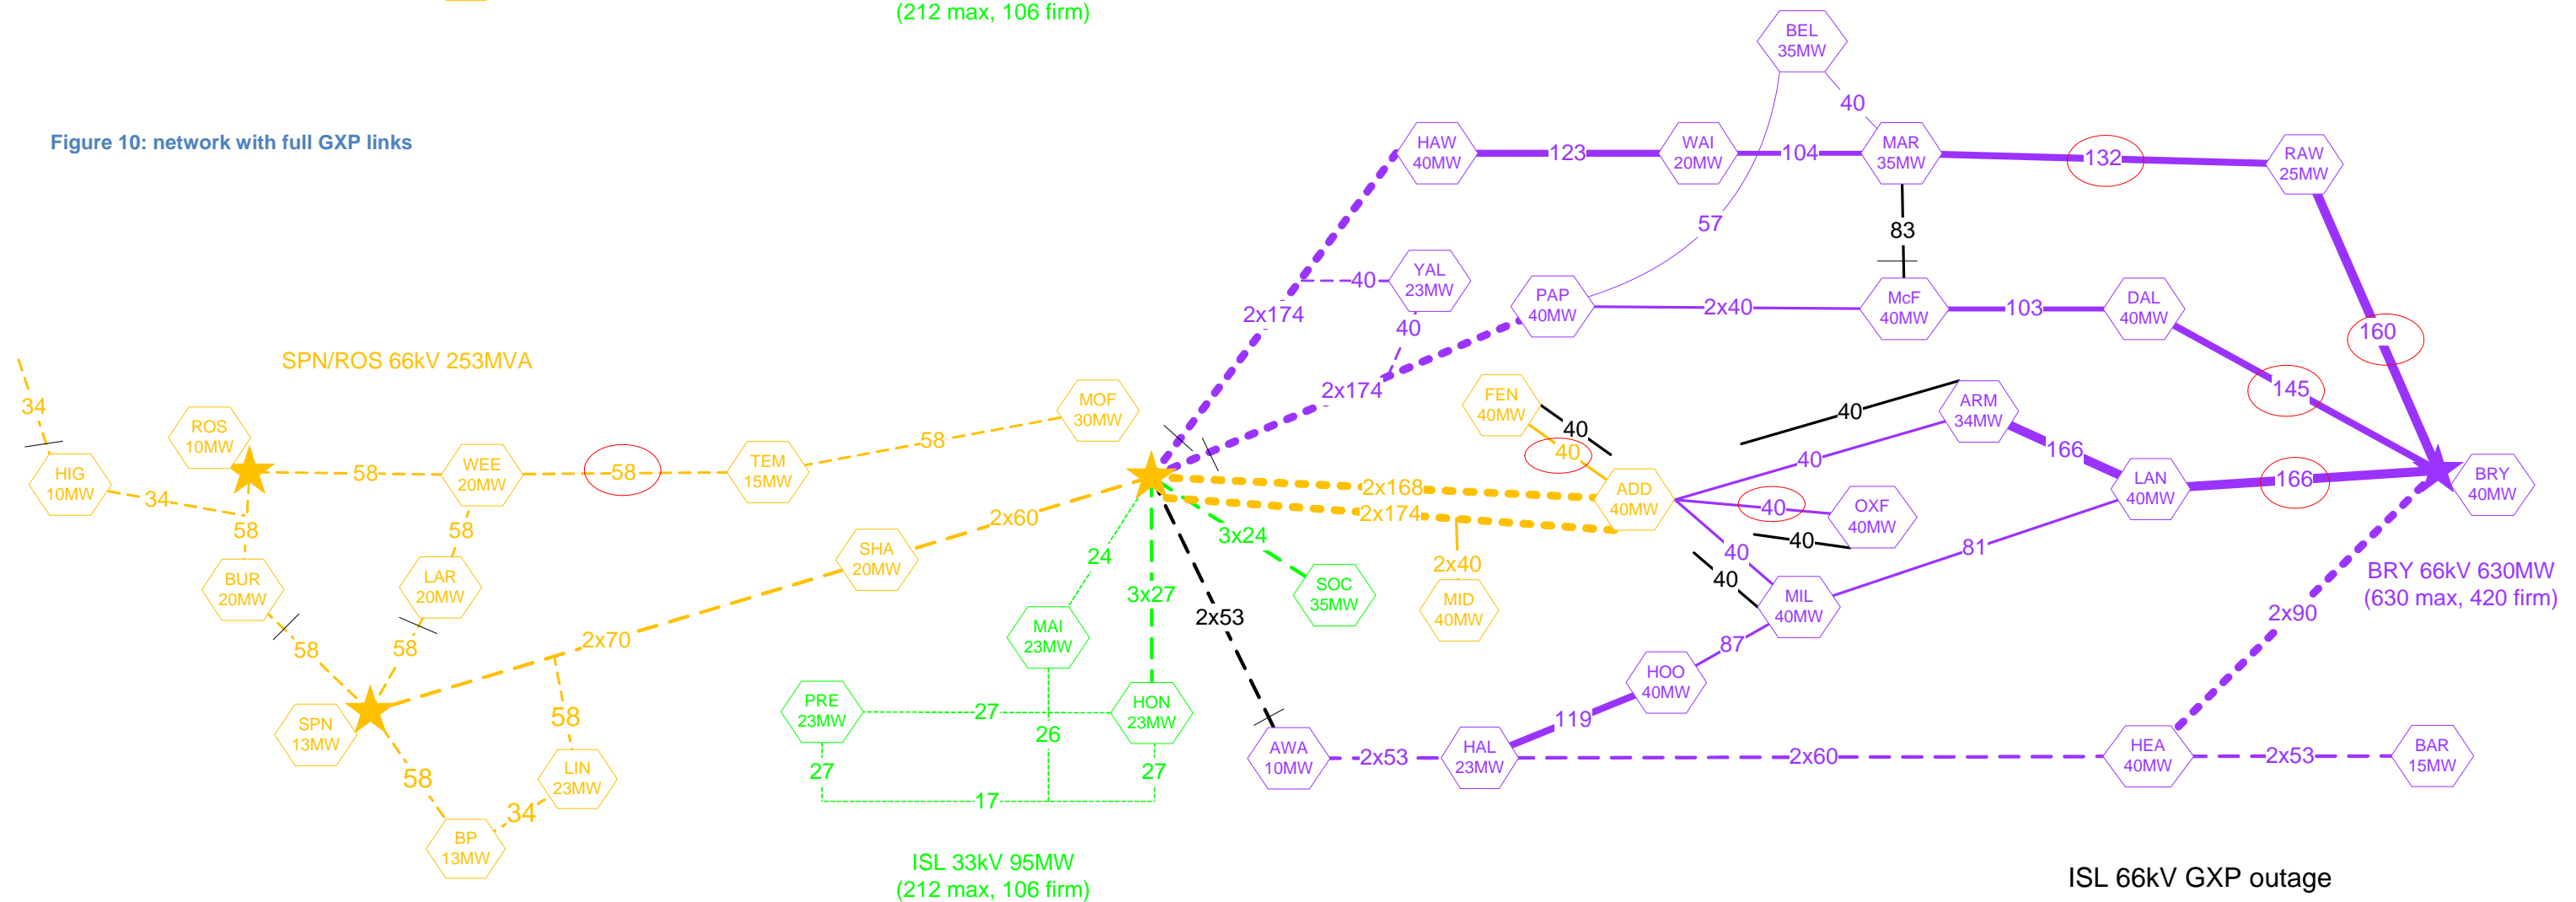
(212 max, 106 firm)

Figure 10: network with full GXP links

BEL 35MW
40
HAW 40MW
123
WAI 20MW
104
MAR 35MW
132
RAW 25MW
57
83
YAL 23MW
40
2x174
40
PAP 40MW
2x40
McF 40MW
103
DAL 40MW
160
SPN/ROS 66kV 253MVA
2x174
145
34
FEN 40MW
40
ARM 34MW
40
ROS 10MW
MOF 30MW
40
166
HIG 10MW
58
WEE 20MW
58
TEM 15MW
58
40
ADD 40MW
LAN 40MW
166
BRY 40MW
34
2x168
OXF 40MW
58
58
2x60
2x174
40
SHA 20MW
3x24
40
81
BUR 20MW
LAR 20MW
24
2x40
MIL 40MW
40
BRY 66kV 630MW
(630 max, 420 firm)
SOC 35MW
3x27
MID 40MW
2x90
58
2x70
2x53
40
58
MAI 23MW
87
HOO 40MW
58
PRE 23MW
27
HON 23MW
119
SPN 13MW
26
AWA 10MW
2x53
HAL 23MW
2x60
HEA 40MW
2x53
BAR 15MW
58
27
27
LIN 23MW
17
34
BP 13MW
ISL 33kV 95MW
(212 max, 106 firm)
ISL 66kV GXP outage